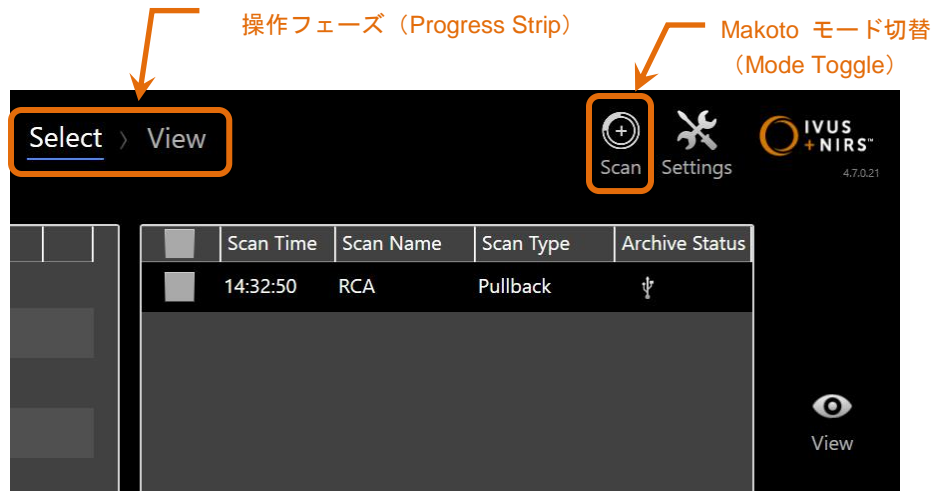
操作フェーズ（Progress Strip）

Makoto モード切替
（Mode Toggle）

Select › View

Scan Settings

IVUS +NIRS™
4.7.0.21

| | Scan Time | Scan Name | Scan Type | Archive Status |
|---|---|---|---|---|
| | 14:32:50 | RCA | Pullback | |

View